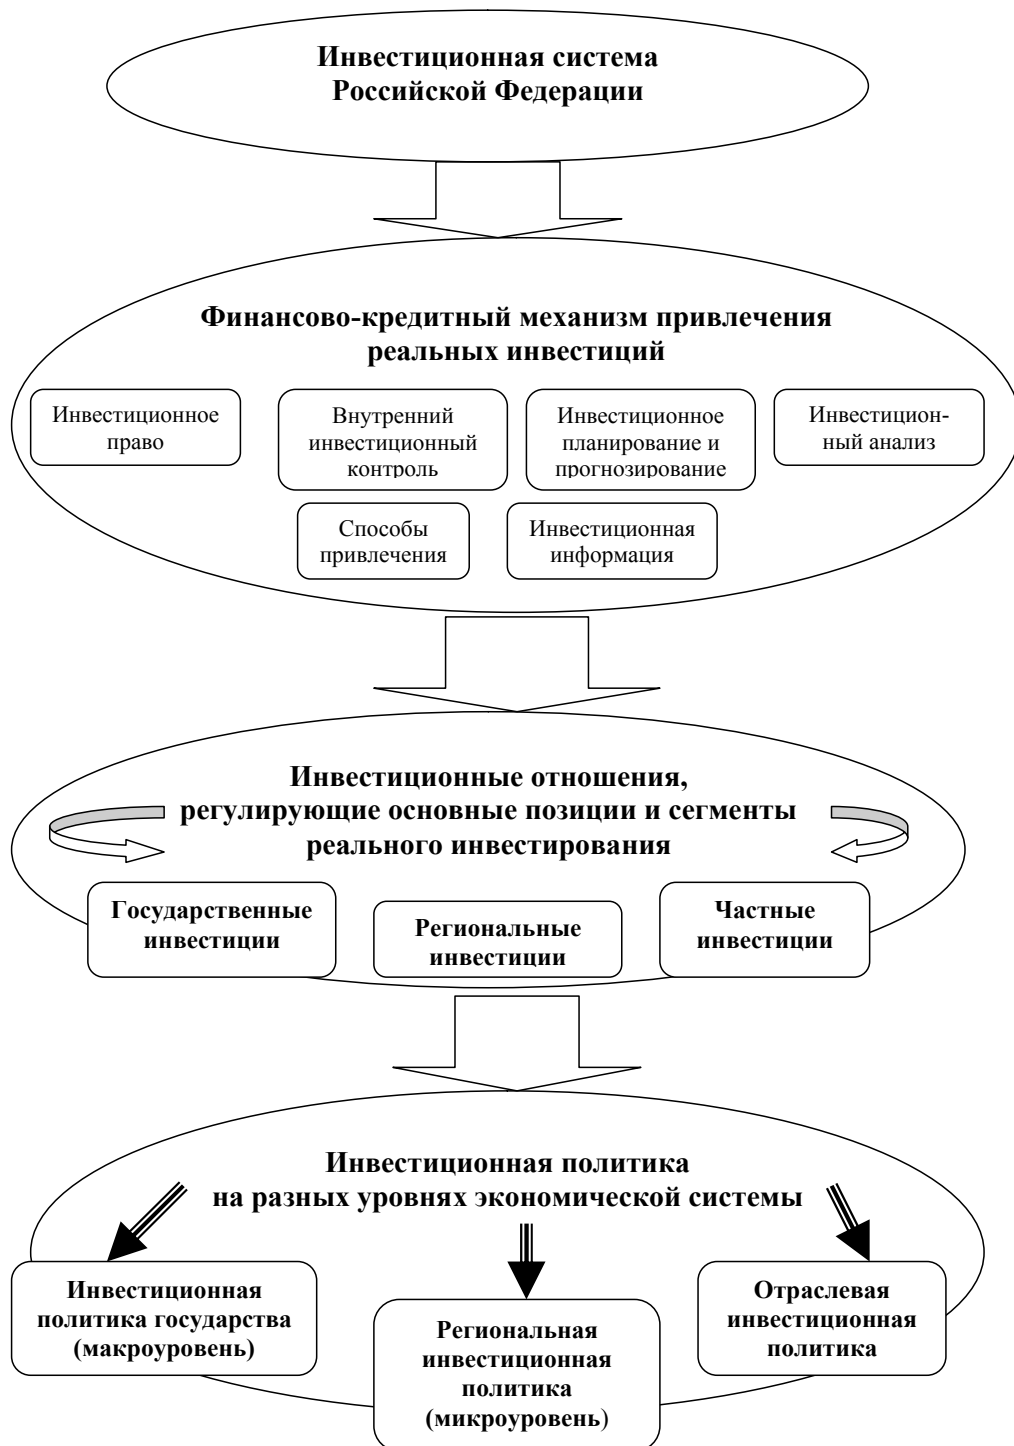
Инвестиционная система Российской Федерации

Финансово-кредитный механизм привлечения реальных инвестиций

Инвестиционное право

Внутренний инвестиционный контроль

Инвестиционное планирование и прогнозирование

Инвестиционный анализ

Способы привлечения

Инвестиционная информация

Инвестиционные отношения, регулирующие основные позиции и сегменты реального инвестирования

Государственные инвестиции

Региональные инвестиции

Частные инвестиции

Инвестиционная политика на разных уровнях экономической системы

Инвестиционная политика государства (макроуровень)

Региональная инвестиционная политика (микроуровень)

Отраслевая инвестиционная политика